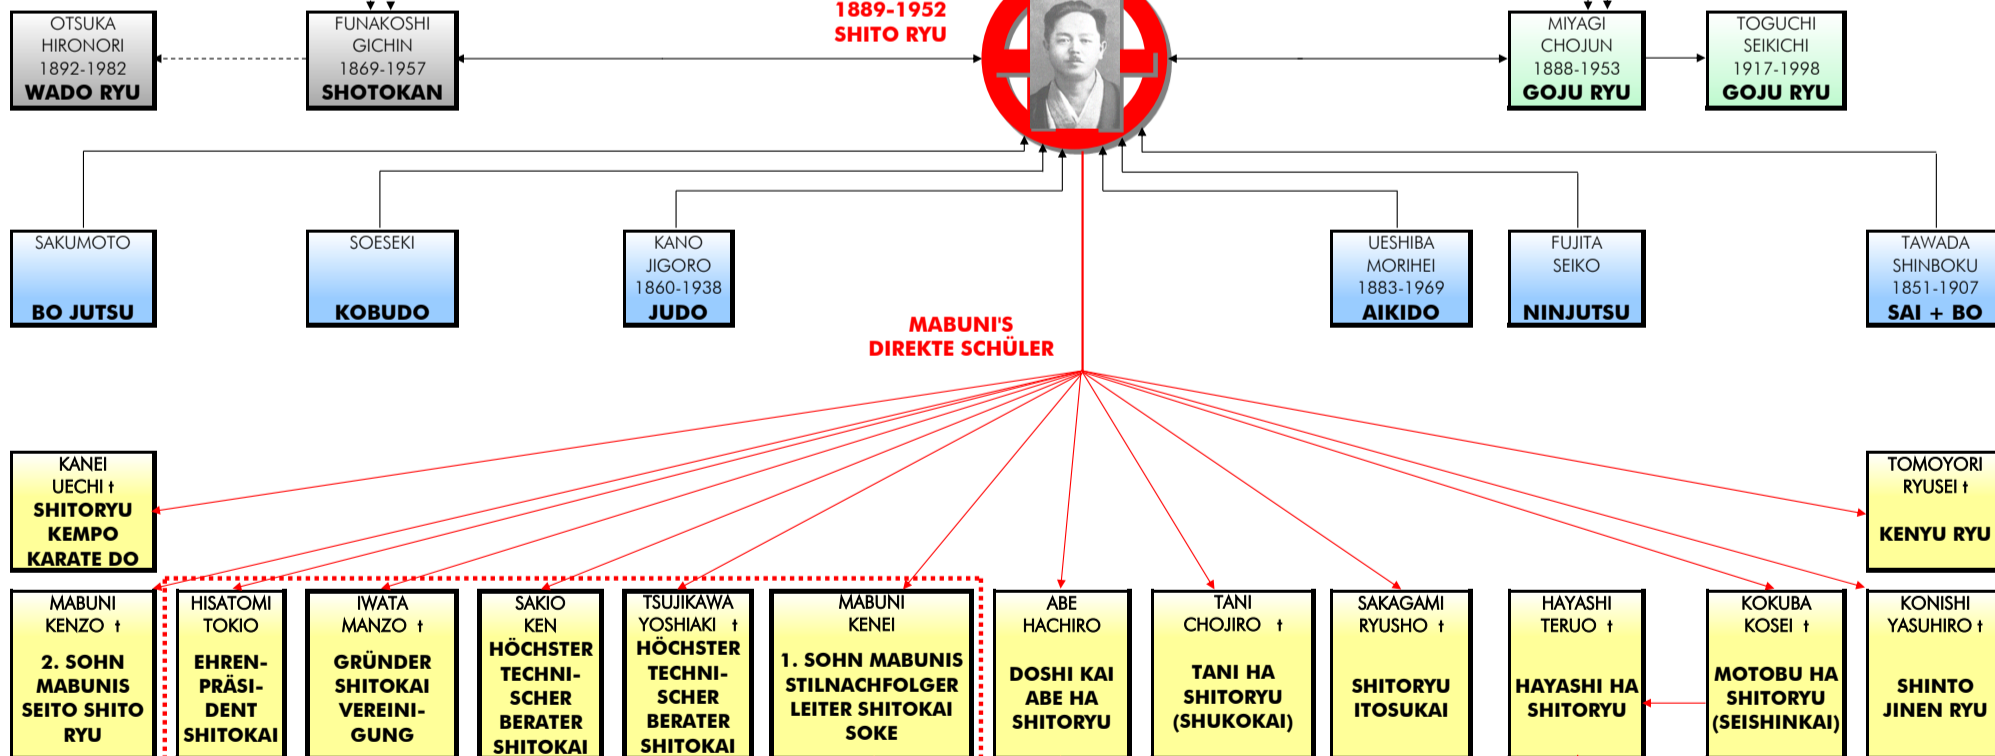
OTSUKA HIRONORI 1892-1982 WADO RYU

FUNAKOSHI GICHIN 1869-1957 SHOTOKAN

1889-1952 SHITO RYU

MIYAGI CHOJUN 1888-1953 GOJU RYU

TOGUCHI SEIKICHI 1917-1998 GOJU RYU

SAKUMOTO BO JUTSU

SOESEKI KOBUDO

KANO JIGORO 1860-1938 JUDO

UESHIBA MORIHEI 1883-1969 AIKIDO

FUJITA SEIKO NINJUTSU

TAWADA SHINBOKU 1851-1907 SAI + BO

MABUNI'S DIREKTE SCHÜLER

KANEI UECHI † SHITORYU KEMPO KARATE DO

TOMOYORI RYUSEI † KENYU RYU

MABUNI KENZO † 2. SOHN MABUNIS SEITO SHITO RYU

HISATOMI TOKIO EHRENPRÄSIDENT SHITOKAI

IWATA MANZO † GRÜNDER SHITOKAI VEREINIGUNG

SAKIO KEN HÖCHSTER TECHNISCHER BERATER SHITOKAI

TSUJIKAWA YOSHIAKI † HÖCHSTER TECHNISCHER BERATER SHITOKAI

MABUNI KENEI 1. SOHN MABUNIS STILNACHFOLGER LEITER SHITOKAI SOKE

ABE HACHIRO DOSHI KAI ABE HA SHITORYU

TANI CHOJIRO † TANI HA SHITORYU (SHUKOKAI)

SAKAGAMI RYUSHO † SHITORYU ITOSUKAI

HAYASHI TERUO † HAYASHI HA SHITORYU

KOKUBA KOSEI † MOTOBU HA SHITORYU (SEISHINKAI)

KONISHI YASUHIRO † SHINTO JINEN RYU